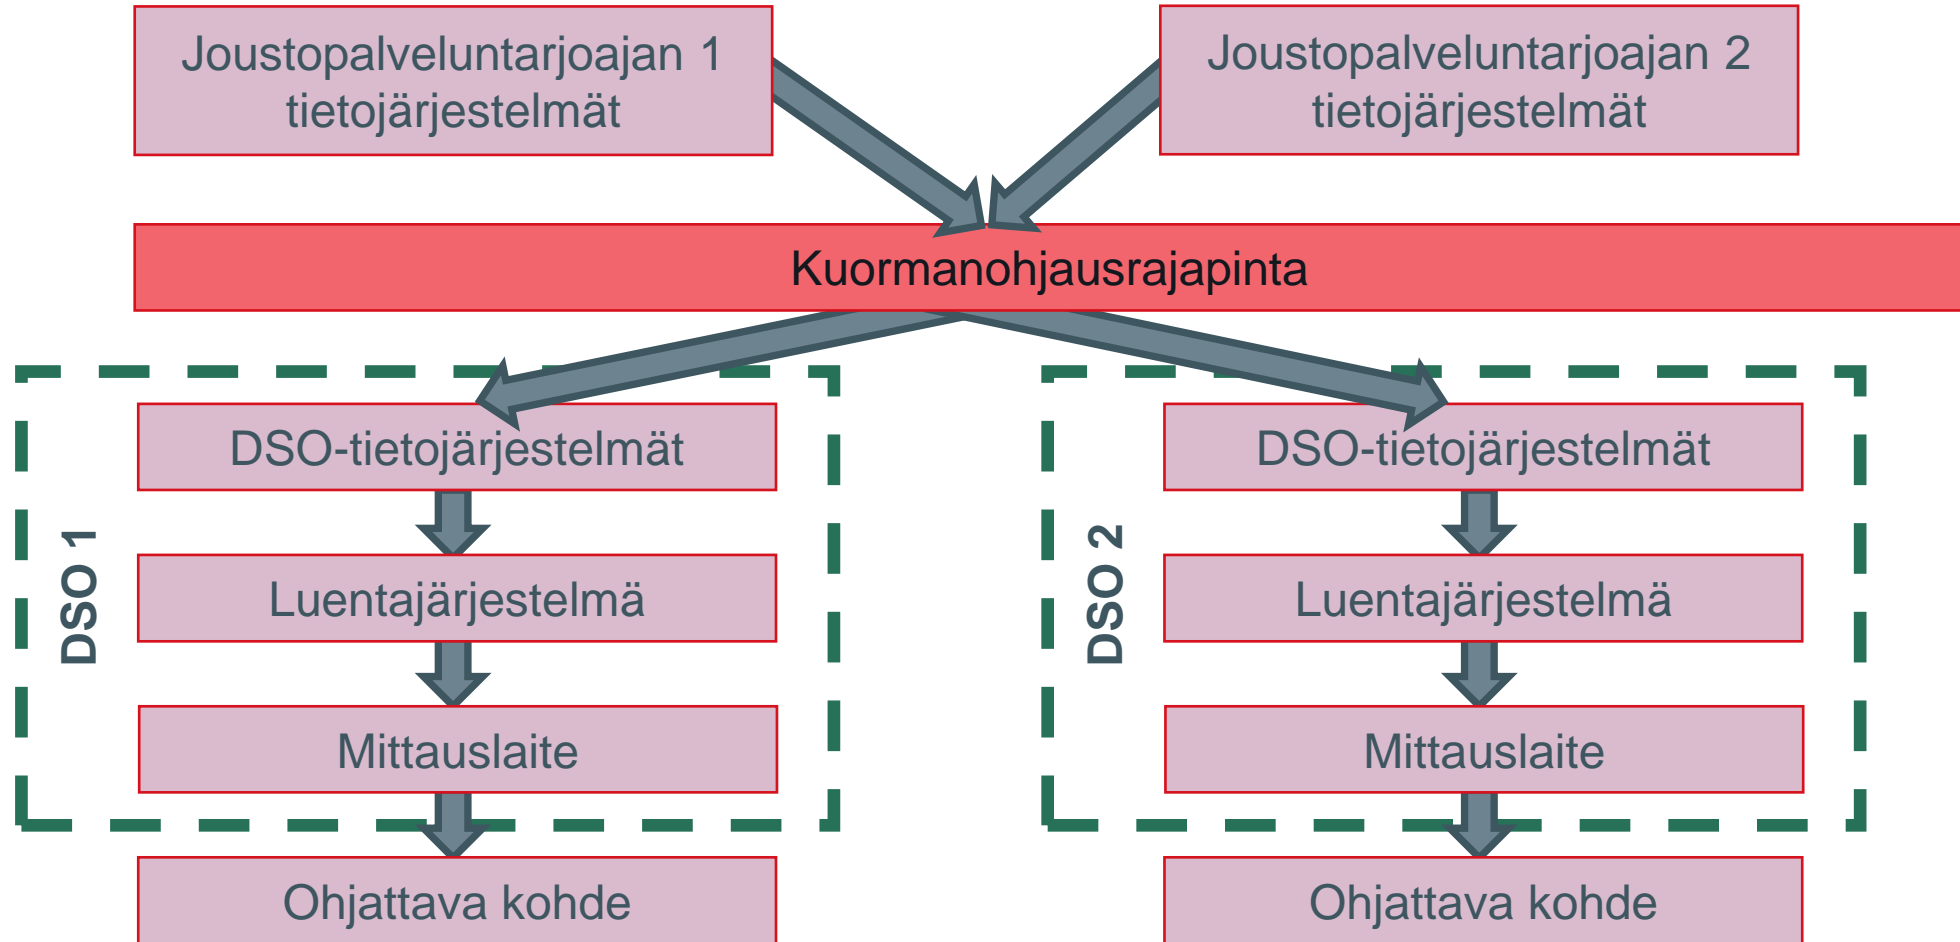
Joustopalveluntarjoajan 1 tietojärjestelmät

Joustopalveluntarjoajan 2 tietojärjestelmät

Kuormanohjausrajapinta

DSO 1

DSO-tietojärjestelmät

Luentajärjestelmä

Mittauslaite

Ohjattava kohde

DSO 2

DSO-tietojärjestelmät

Luentajärjestelmä

Mittauslaite

Ohjattava kohde